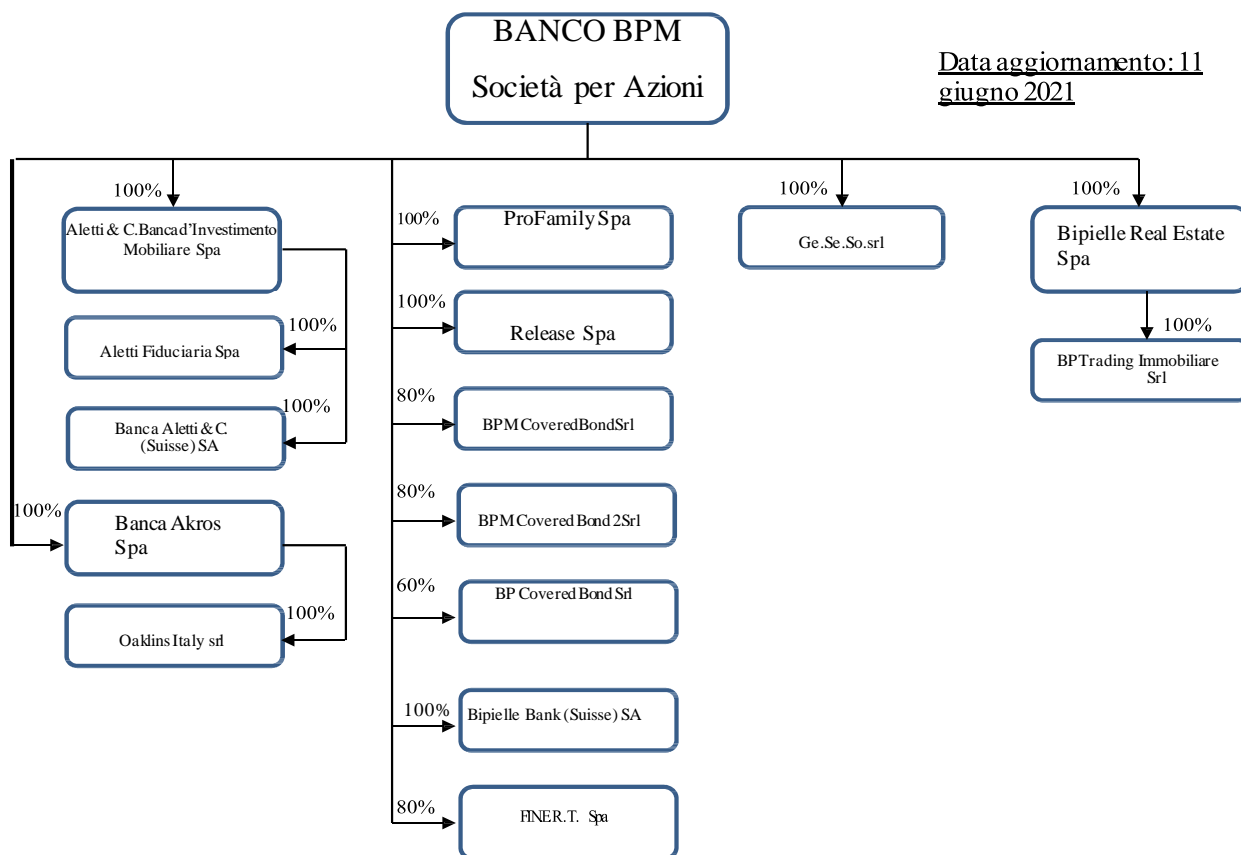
BANCO BPM
Società per Azioni

Data aggiornamento: 11 giugno 2021

100%
Aletti & C. Banca d'Investimento Mobiliare Spa

100%
Aletti Fiduciaria Spa

100%
Banca Aletti & C. (Suisse) SA

100%
Banca Akros Spa

100%
Oaklins Italy srl

100%
ProFamily Spa

100%
Release Spa

80%
BPM Covered Bond Srl

80%
BPM Covered Bond 2 Srl

60%
BP Covered Bond Srl

100%
Bipielle Bank (Suisse) SA

80%
FINER.T. Spa

100%
Ge.Se.So.srl

100%
Bipielle Real Estate Spa

100%
BPTrading Immobiliare Srl